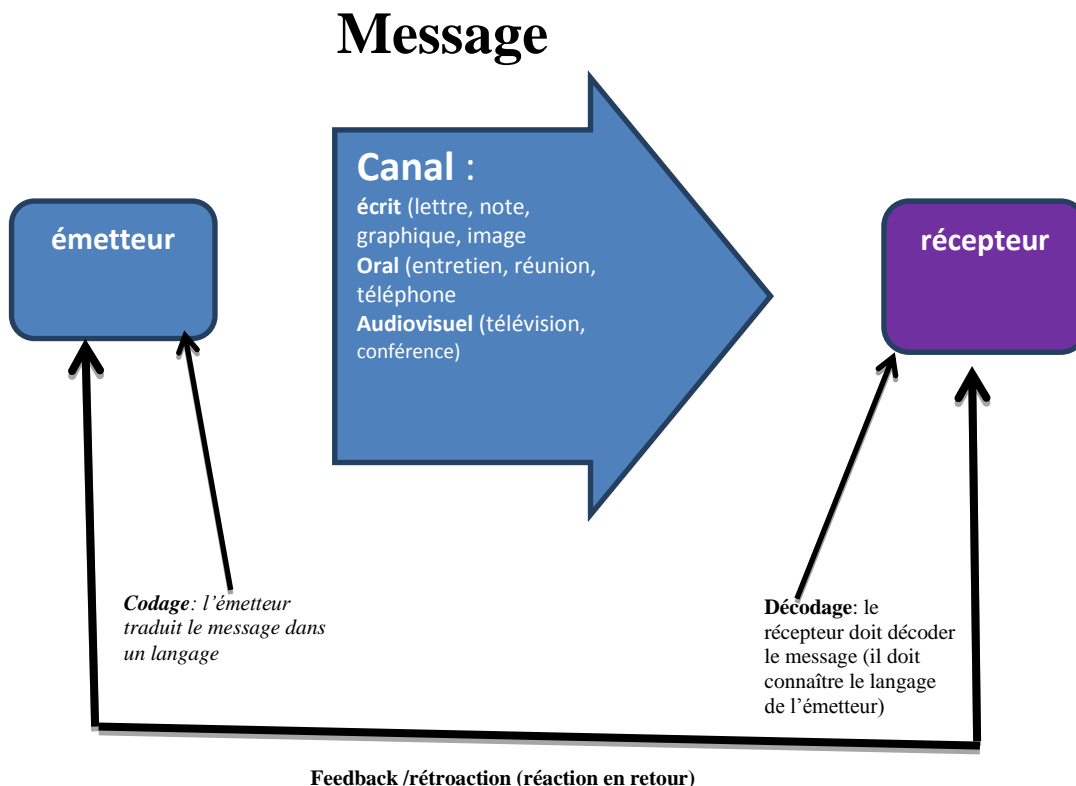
Message

émetteur

Canal :
écrit (lettre, note, graphique, image
Oral (entretien, réunion, téléphone
Audiovisuel (télévision, conférence)

récepteur

Codage: l'émetteur traduit le message dans un langage

Décodage: le récepteur doit décoder le message (il doit connaître le langage de l'émetteur)

Feedback /rétroaction (réaction en retour)